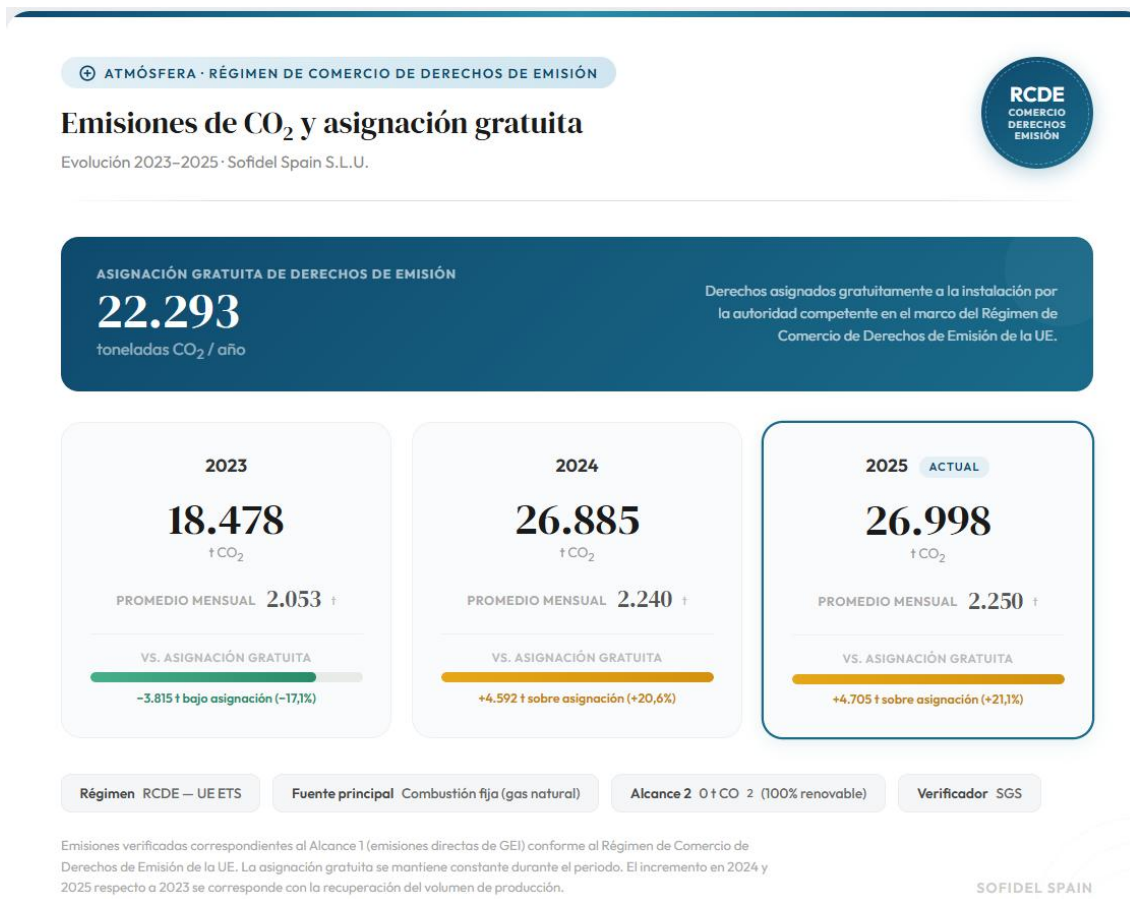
⊕ ATMÓSFERA · RÉGIMEN DE COMERCIO DE DERECHOS DE EMISIÓN

Emisiones de $CO_2$ y asignación gratuita

Evolución 2023–2025 · Sofidel Spain S.L.U.

RCDE
COMERCIO DERECHOS EMISIÓN

ASIGNACIÓN GRATUITA DE DERECHOS DE EMISIÓN

22.293

toneladas $CO_2$ / año

Derechos asignados gratuitamente a la instalación por la autoridad competente en el marco del Régimen de Comercio de Derechos de Emisión de la UE.

2023

18.478

t $CO_2$

PROMEDIO MENSUAL 2.053 t

VS. ASIGNACIÓN GRATUITA

−3.815 t bajo asignación (−17,1%)

2024

26.885

t $CO_2$

PROMEDIO MENSUAL 2.240 t

VS. ASIGNACIÓN GRATUITA

+4.592 t sobre asignación (+20,6%)

2025 ACTUAL

26.998

t $CO_2$

PROMEDIO MENSUAL 2.250 t

VS. ASIGNACIÓN GRATUITA

+4.705 t sobre asignación (+21,1%)

Régimen RCDE — UE ETS

Fuente principal Combustión fija (gas natural)

Alcance 2 0 t CO 2 (100% renovable)

Verificador SGS

Emisiones verificadas correspondientes al Alcance 1 (emisiones directas de GEI) conforme al Régimen de Comercio de Derechos de Emisión de la UE. La asignación gratuita se mantiene constante durante el periodo. El incremento en 2024 y 2025 respecto a 2023 se corresponde con la recuperación del volumen de producción.

SOFIDEL SPAIN